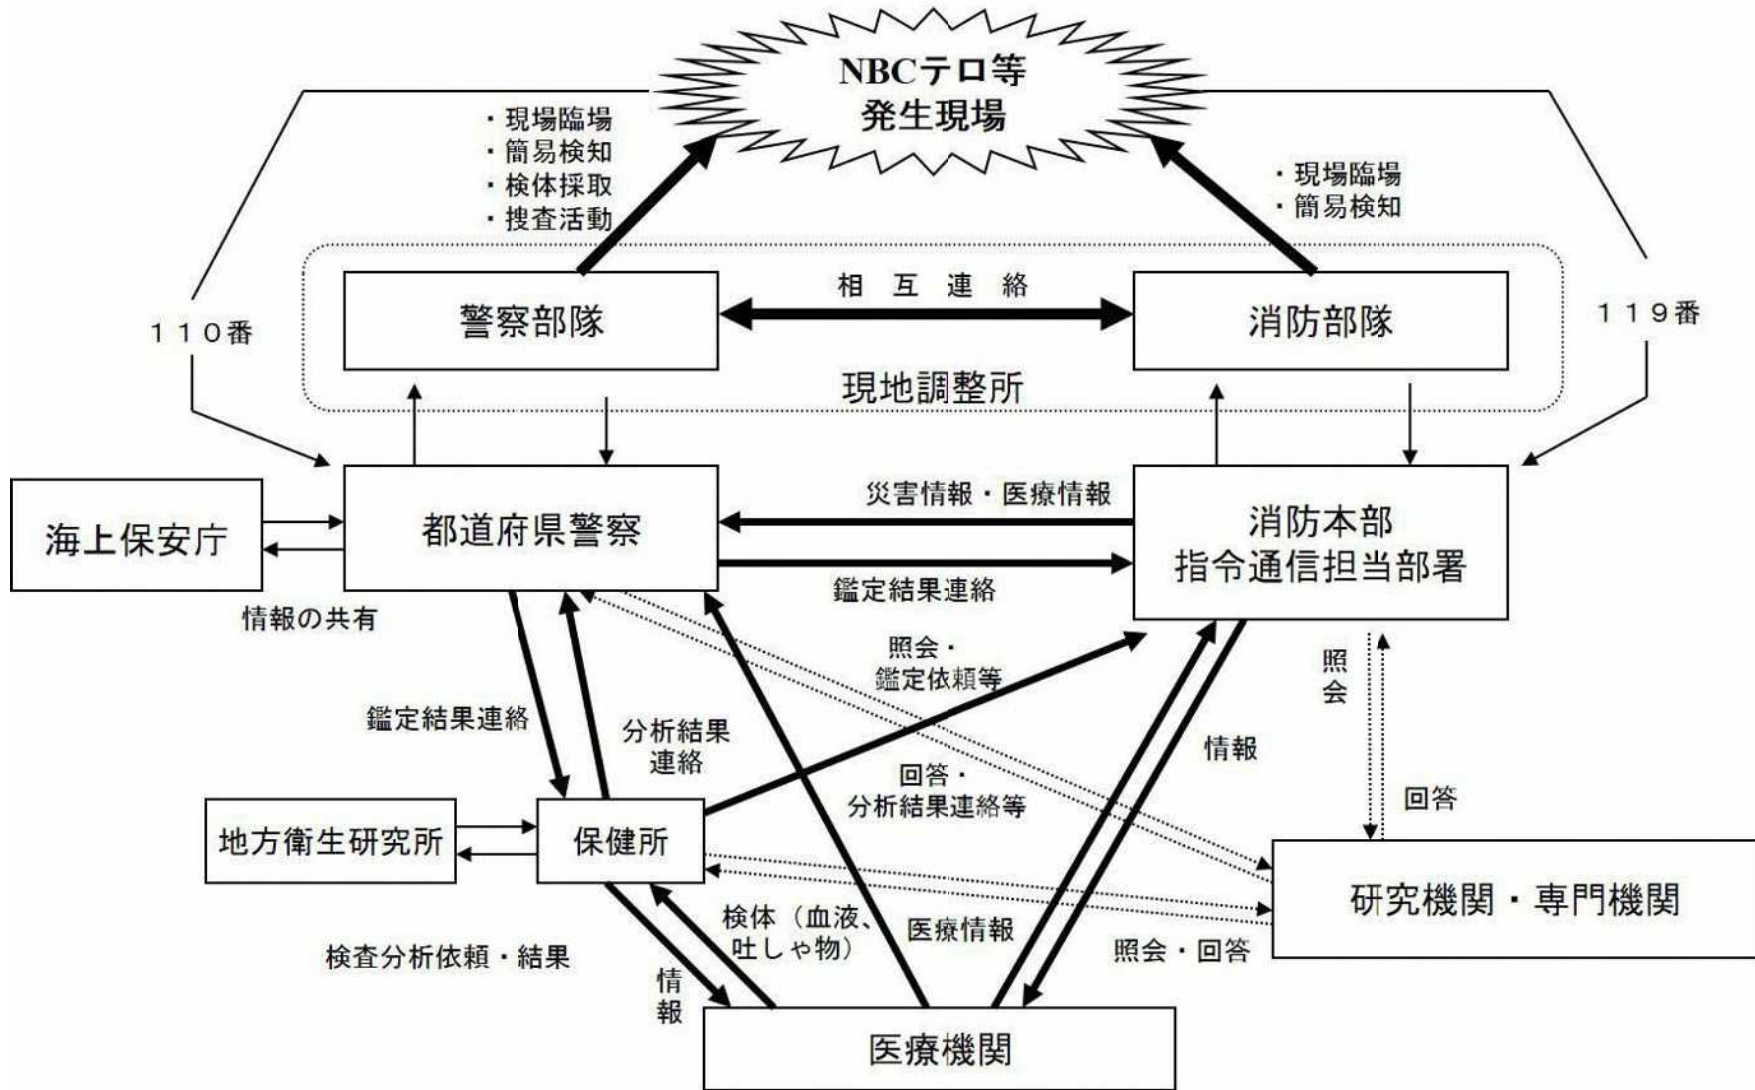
NBCテロ等
発生現場

・現場臨場
・簡易検知
・検体採取
・捜査活動

・現場臨場
・簡易検知

110番

警察部隊

相互連絡

消防部隊

119番

現地調整所

海上保安庁

都道府県警察

災害情報・医療情報

消防本部
指令通信担当部署

鑑定結果連絡

情報の共有

照会・
鑑定依頼等

照会

鑑定結果連絡

分析結果
連絡

情報

回答・
分析結果連絡等

回答

地方衛生研究所

保健所

研究機関・専門機関

検体（血液、
吐しゃ物）

医療情報

照会・回答

検査分析依頼・結果

情報

医療機関